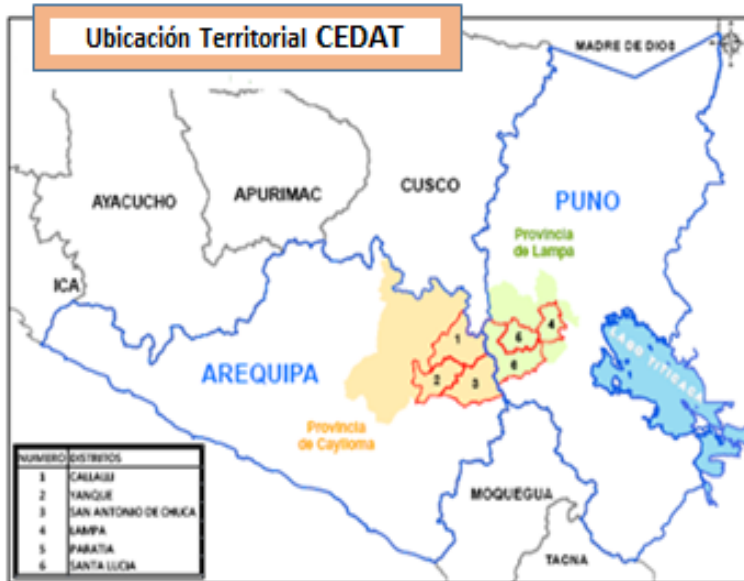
Ubicación Territorial CEDAT

MADRE DE DIOS

AYACUCHO

APURIMAC

CUSCO

PUNO

Provincia de Lampa

ICA

AREQUIPA

LAGO TITICACA

Provincia de Caylloma

1
2
3
4
5
6

| NUMERO | DISTRITOS |
|---|---|
| 1 | CALLALLI |
| 2 | YANQUE |
| 3 | SAN ANTONIO DE CHUCA |
| 4 | LAMPA |
| 5 | PARATIA |
| 6 | SANTA LUCIA |

MOQUEGUA

TACNA